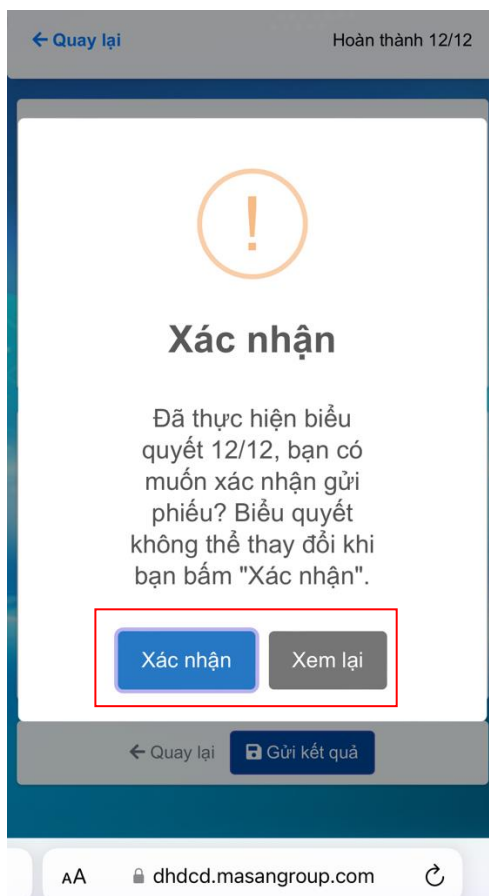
← Quay lại

Hoàn thành 12/12

!

Xác nhận

Đã thực hiện biểu quyết 12/12, bạn có muốn xác nhận gửi phiếu? Biểu quyết không thể thay đổi khi bạn bấm "Xác nhận".

Xác nhận

Xem lại

← Quay lại

Gửi kết quả

AA dhdcd.masangroup.com